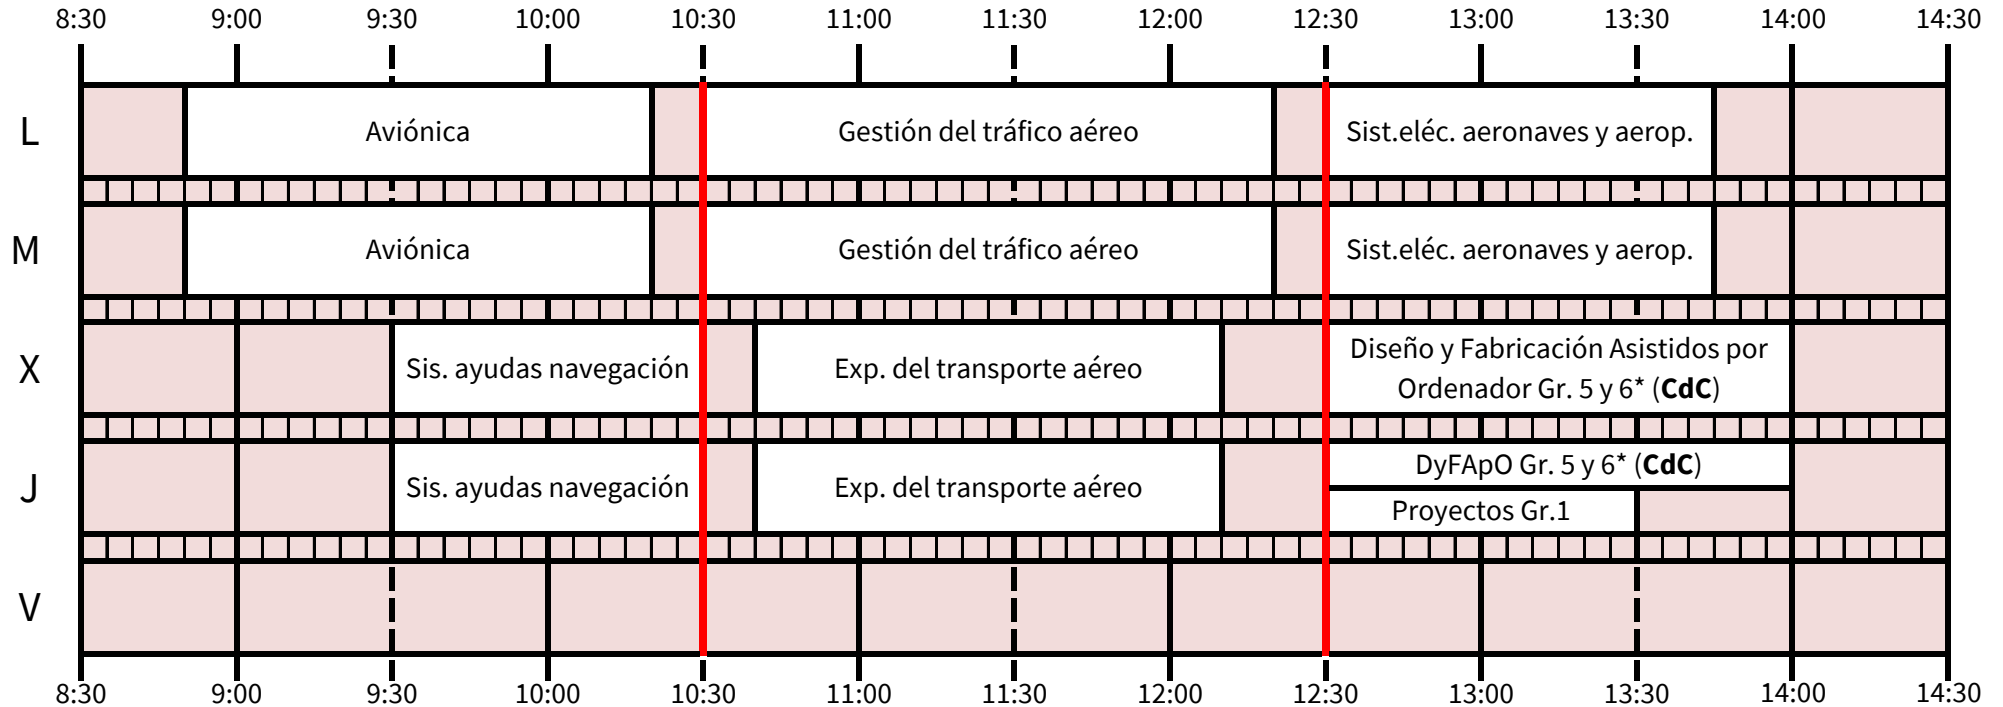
8:30 9:00 9:30 10:00 10:30 11:00 11:30 12:00 12:30 13:00 13:30 14:00 14:30

L
Aviónica
Gestión del tráfico aéreo
Sist.eléc. aeronaves y aerop.

M
Aviónica
Gestión del tráfico aéreo
Sist.eléc. aeronaves y aerop.

X
Sis. ayudas navegación
Exp. del transporte aéreo
Diseño y Fabricación Asistidos por Ordenador Gr. 5 y 6* (**CdC**)

J
Sis. ayudas navegación
Exp. del transporte aéreo
DyFApO Gr. 5 y 6* (**CdC**)
Proyectos Gr.1

V

8:30 9:00 9:30 10:00 10:30 11:00 11:30 12:00 12:30 13:00 13:30 14:00 14:30